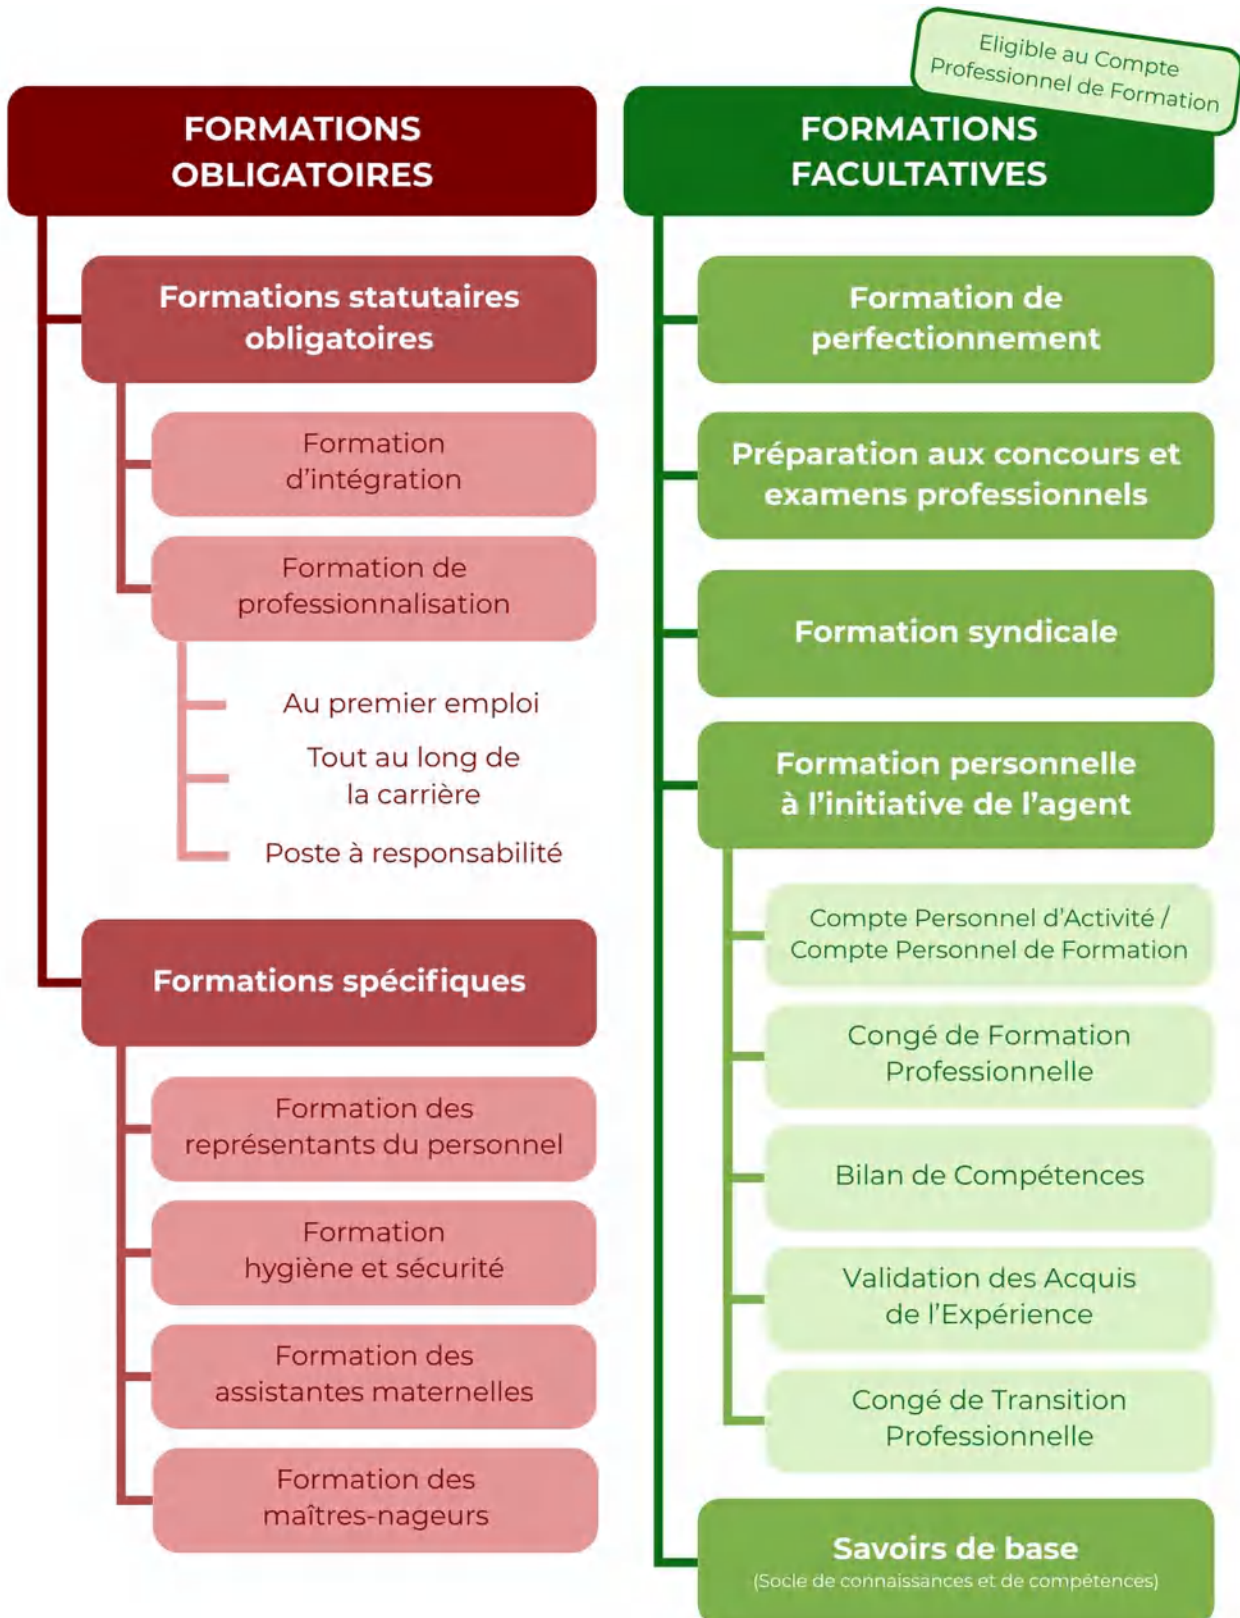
FORMATIONS OBLIGATOIRES

Formations statutaires obligatoires

Formation d'intégration

Formation de professionnalisation

Au premier emploi

Tout au long de la carrière

Poste à responsabilité

Formations spécifiques

Formation des représentants du personnel

Formation hygiène et sécurité

Formation des assistantes maternelles

Formation des maîtres-nageurs

Eligible au Compte Professionnel de Formation

FORMATIONS FACULTATIVES

Formation de perfectionnement

Préparation aux concours et examens professionnels

Formation syndicale

Formation personnelle à l'initiative de l'agent

Compte Personnel d'Activité / Compte Personnel de Formation

Congé de Formation Professionnelle

Bilan de Compétences

Validation des Acquis de l'Expérience

Congé de Transition Professionnelle

Savoirs de base
(Socle de connaissances et de compétences)